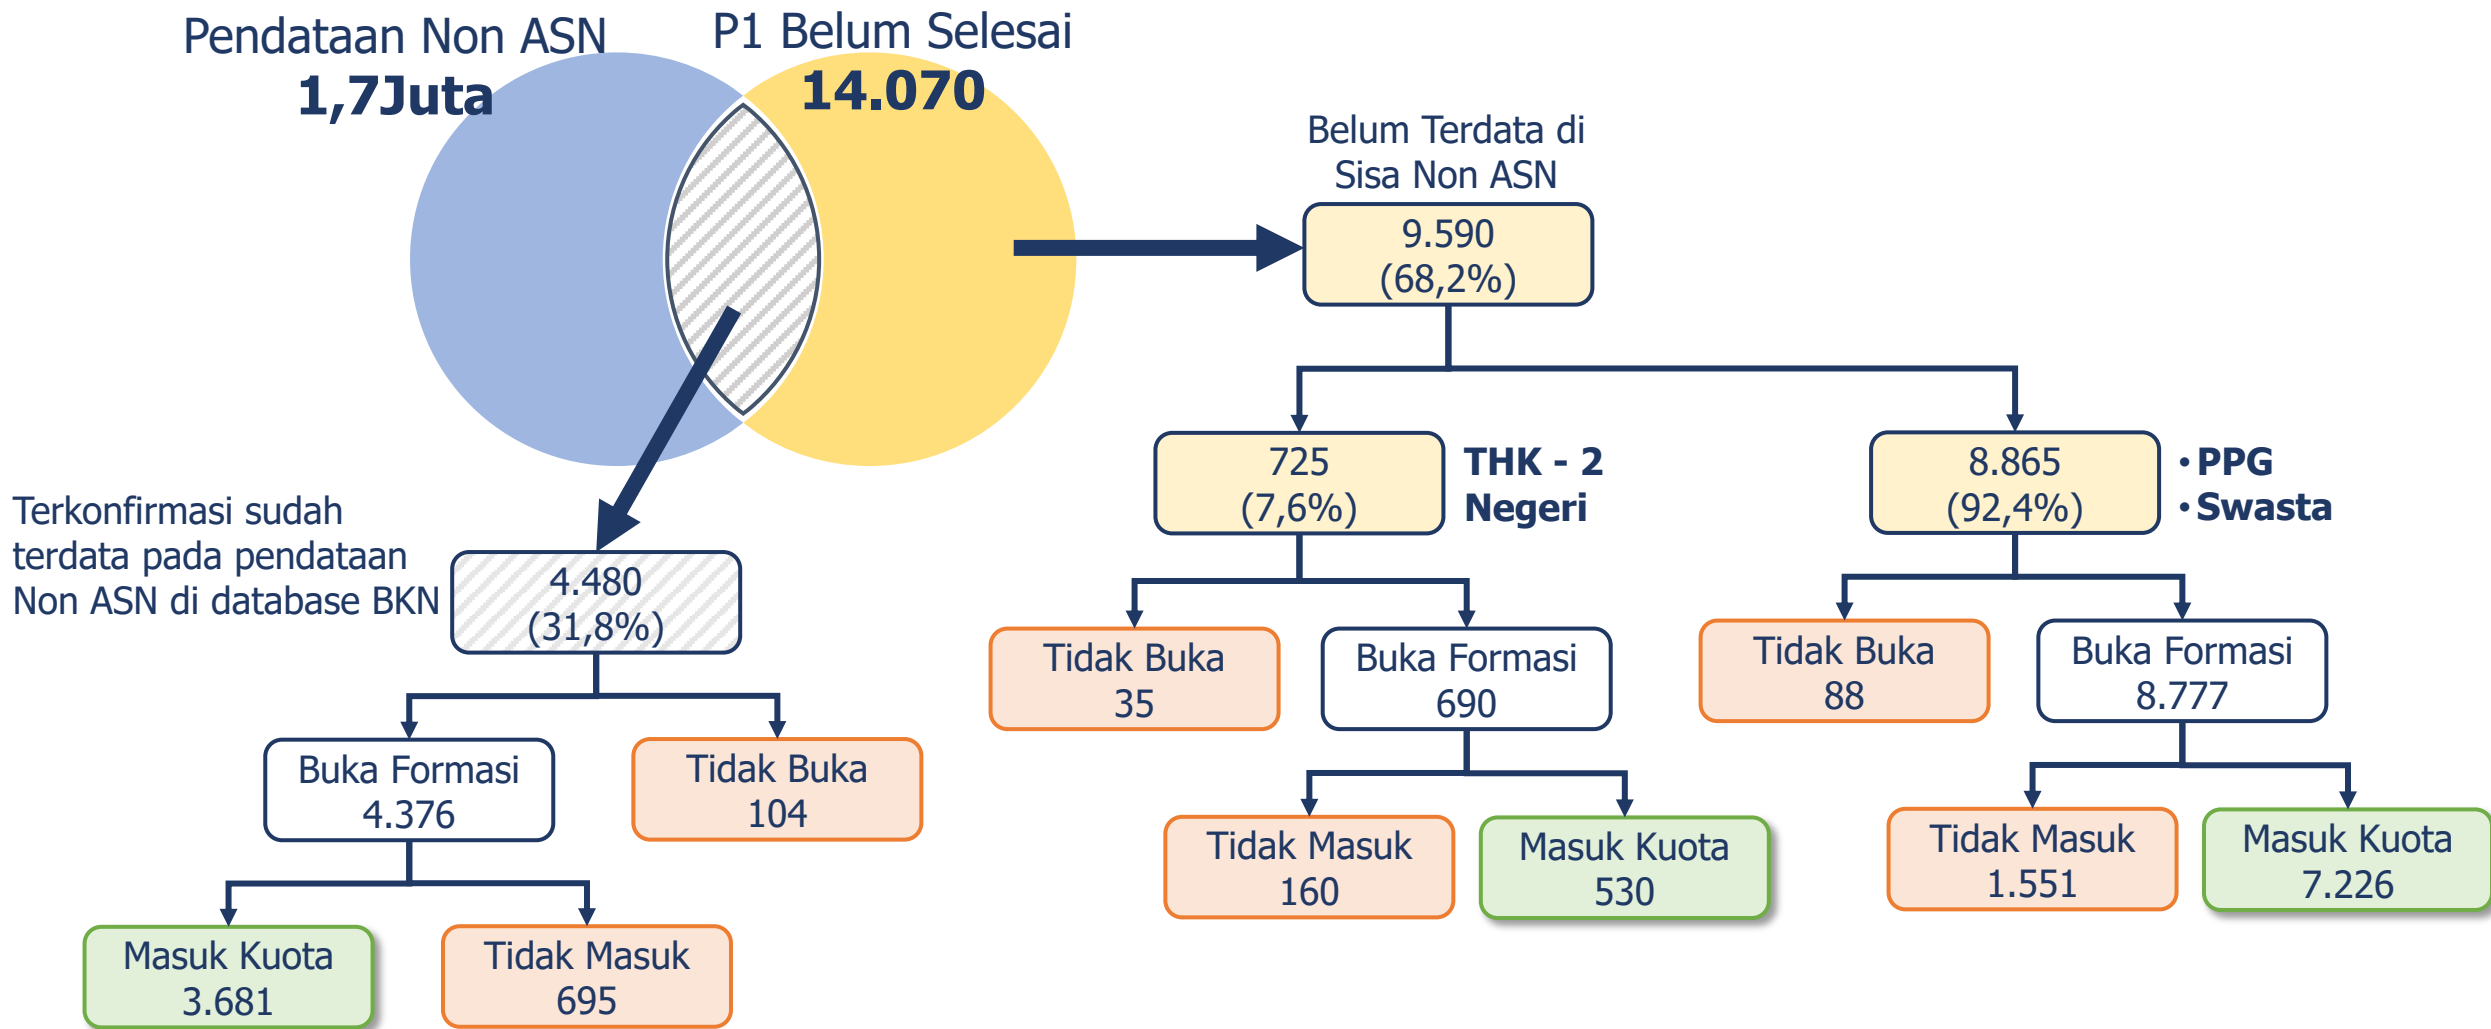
Pendataan Non ASN
1,7Juta

P1 Belum Selesai
14.070

Belum Terdata di Sisa Non ASN
9.590
(68,2%)

725
(7,6%)

THK - 2
Negeri

8.865
(92,4%)

• PPG
• Swasta

Terkonfirmasi sudah terdata pada pendataan Non ASN di database BKN

4.480
(31,8%)

Buka Formasi
4.376

Tidak Buka
104

Masuk Kuota
3.681

Tidak Masuk
695

Tidak Buka
35

Buka Formasi
690

Tidak Masuk
160

Masuk Kuota
530

Tidak Buka
88

Buka Formasi
8.777

Tidak Masuk
1.551

Masuk Kuota
7.226